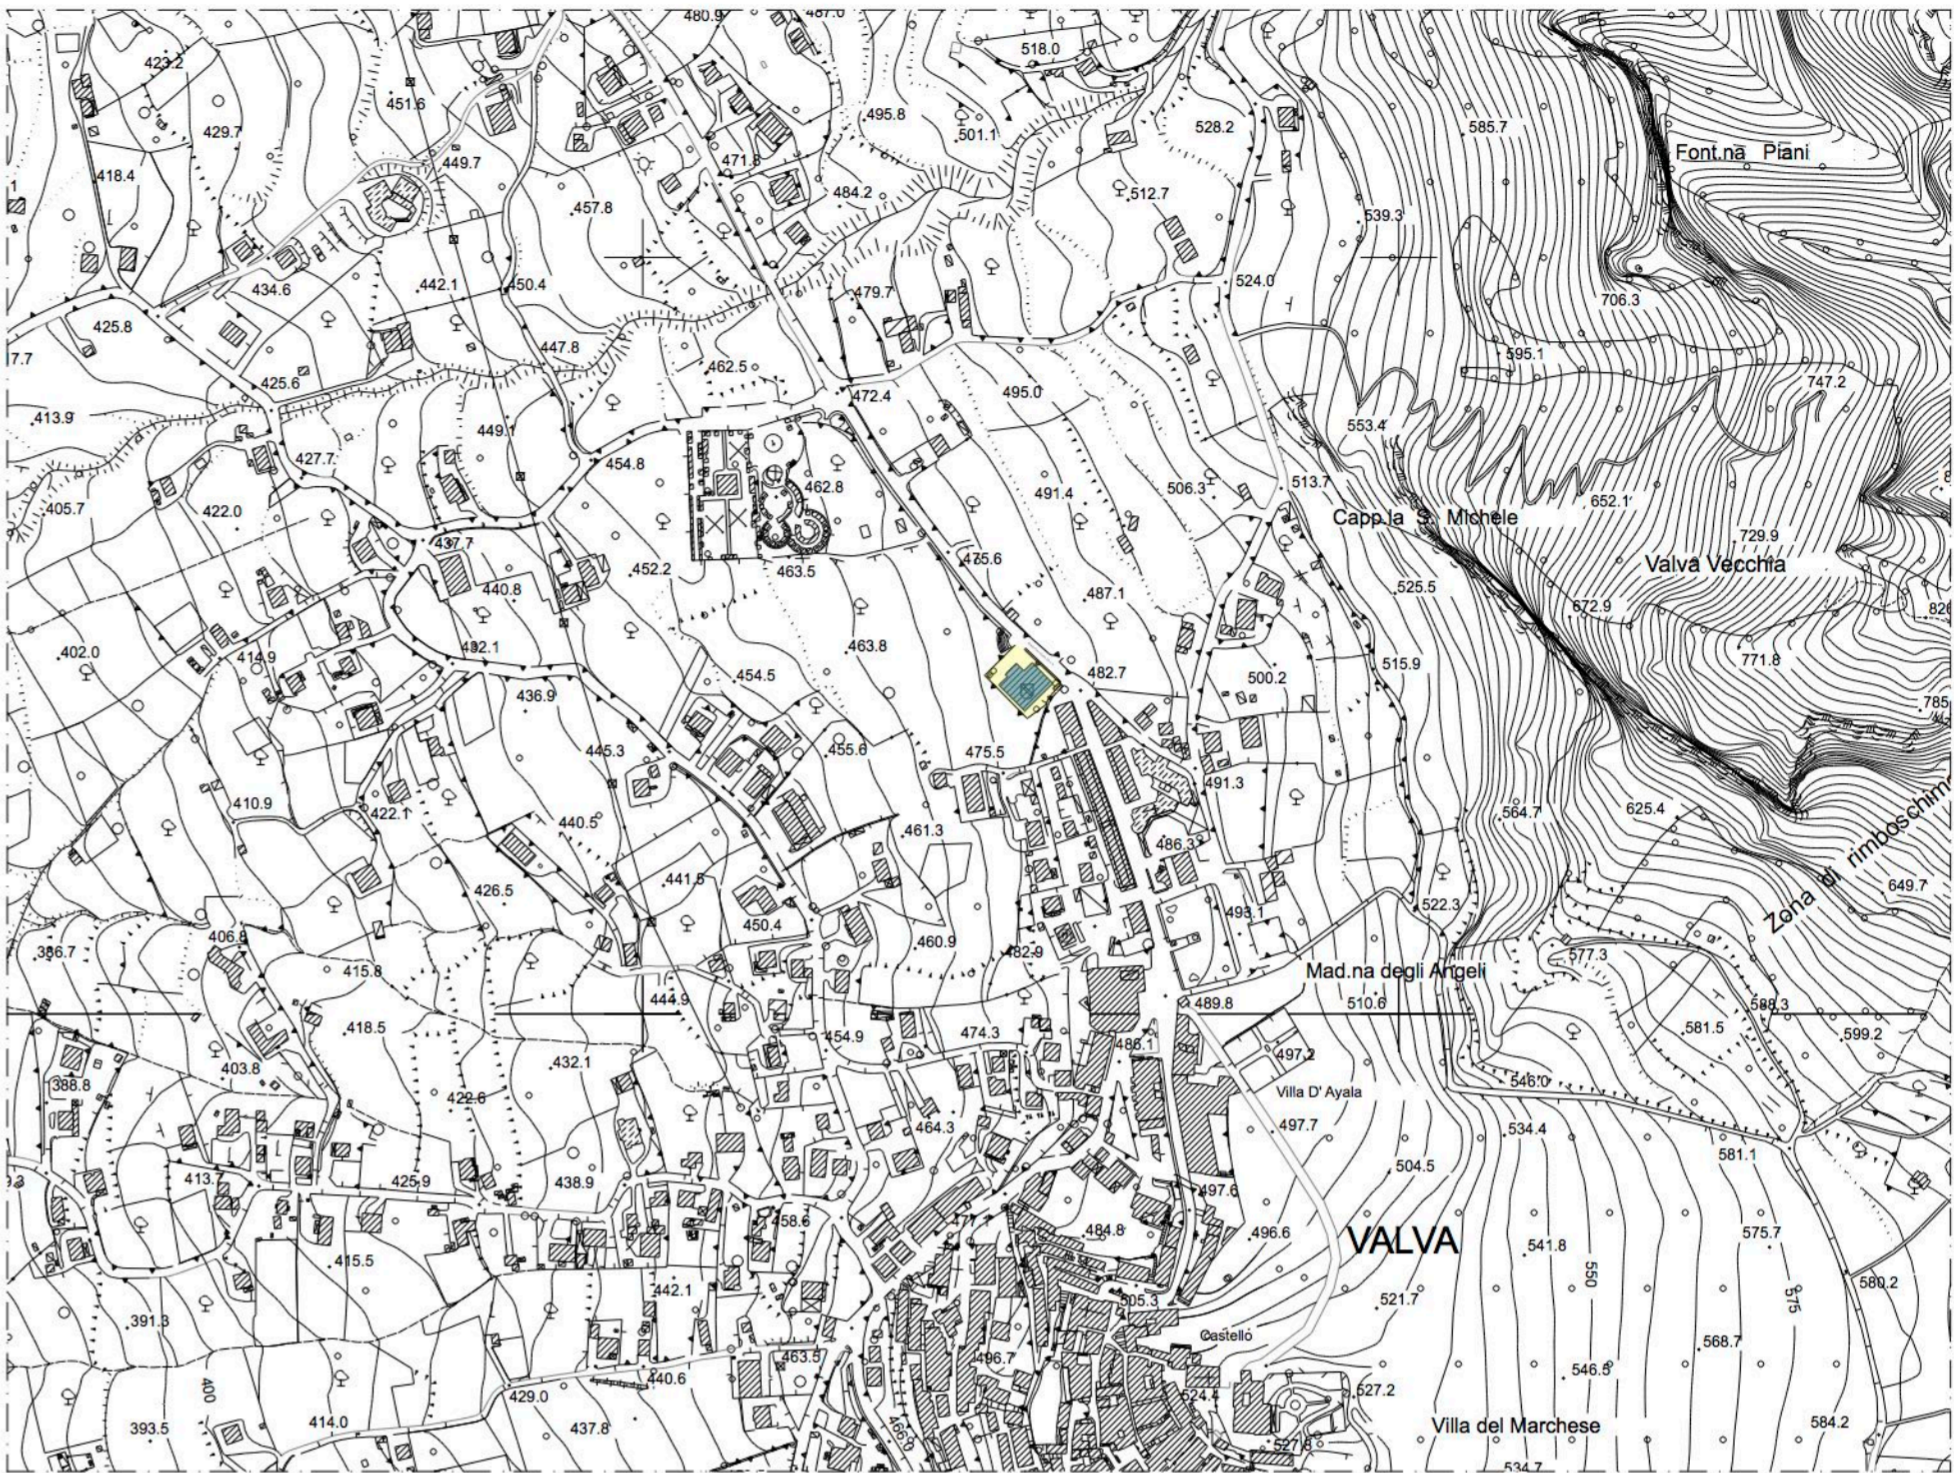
480.9
487.0
423.2
518.0
451.6
495.8
501.1
528.2
585.7
429.7
449.7
471.8
Font.na Piani
418.4
484.2
512.7
457.8
539.3
434.6
442.1
450.4
479.7
524.0
706.3
425.8
447.8
595.1
7.7
462.5
425.6
747.2
472.4
495.0
413.9
449.1
553.4
427.7
454.8
462.8
491.4
506.3
513.7
405.7
422.0
652.1
Capp.la S. Michele
437.7
475.6
729.9
440.8
452.2
463.5
Valva Vecchia
487.1
525.5
672.9
826
402.0
482.1
463.8
414.9
454.5
482.7
500.2
515.9
771.8
436.9
785
445.3
455.6
475.5
491.3
410.9
422.1
440.5
461.3
564.7
625.4
486.3
441.5
426.5
649.7
Zona di rimboschim
493.1
522.3
450.4
406.8
460.9
386.7
482.9
415.8
577.3
Mad.na degli Angeli
444.9
489.8
510.6
418.5
454.9
474.3
588.3
581.5
599.2
486.1
497.2
432.1
403.8
388.8
546.0
422.6
Villa D'Ayala
497.7
464.3
534.4
581.1
413.7
425.9
438.9
504.5
497.6
458.6
484.8
496.6
575.7
VALVA
415.5
541.8
550
442.1
575
580.2
391.3
505.3
521.7
Castello
463.5
568.7
496.7
400
429.0
440.6
546.8
524.4
527.2
393.5
414.0
437.8
Villa del Marchese
584.2
527.8
534.7